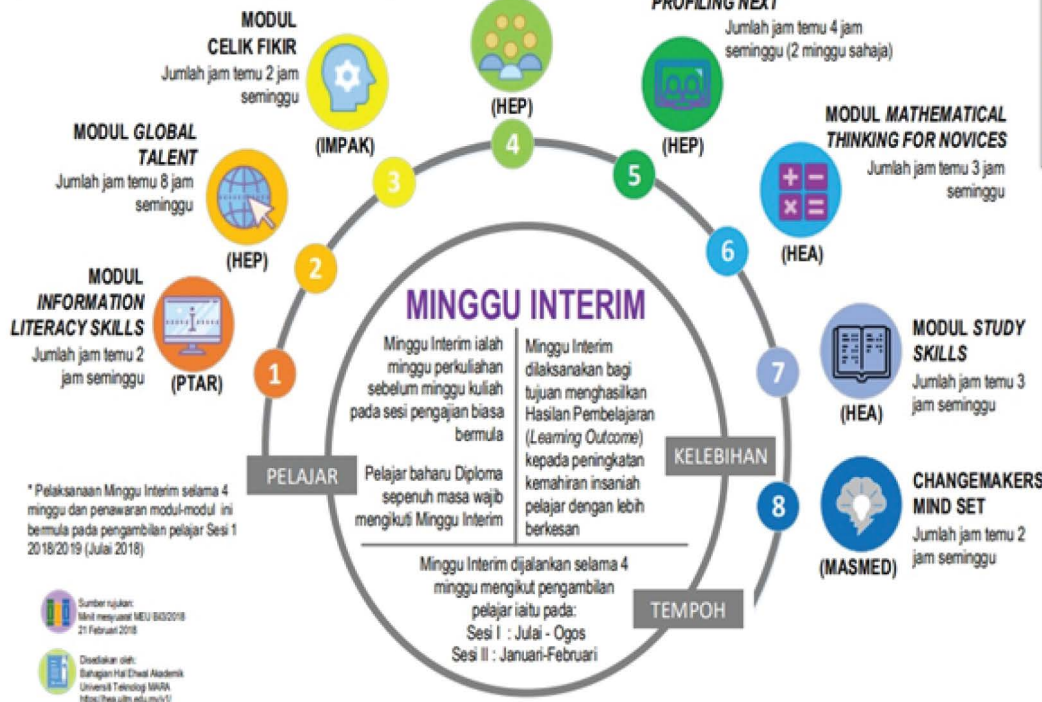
PROFILING NEXT
Jumlah jam temu 4 jam seminggu (2 minggu sahaja)

MODUL CELIK FIKIR
Jumlah jam temu 2 jam seminggu

(IMPAK)

(HEP)

4

(HEP)

5

MODUL GLOBAL TALENT
Jumlah jam temu 8 jam seminggu

3

(HEP)

2

MODUL MATHEMATICAL THINKING FOR NOVICES
Jumlah jam temu 3 jam seminggu

6

(HEA)

MODUL INFORMATION LITERACY SKILLS
Jumlah jam temu 2 jam seminggu

(PTAR)

1

MINGGU INTERIM

Minggu Interim ialah minggu perkuliahan sebelum minggu kuliah pada sesi pengajian biasa bermula

Pelajar baharu Diploma sepenuh masa wajib mengikuti Minggu Interim

Minggu Interim dilaksanakan bagi tujuan menghasilkan Hasilan Pembelajaran (Learning Outcome) kepada peningkatan kemahiran insaniah pelajar dengan lebih berkesan

PELAJAR

KELEBIHAN

Minggu Interim dijalankan selama 4 minggu mengikut pengambilan pelajar iaitu pada:
Sesi I : Julai - Ogos
Sesi II : Januari-Februari

TEMPOH

7

(HEA)

MODUL STUDY SKILLS
Jumlah jam temu 3 jam seminggu

8

(MASMED)

CHANGEMAKERS MIND SET
Jumlah jam temu 2 jam seminggu

* Pelaksanaan Minggu Interim selama 4 minggu dan penawaran modul-modul ini bermula pada pengambilan pelajar Sesi 1 2018/2019 (Julai 2018)

Sumber rujukan:
Minit mesyuarat MEU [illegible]/2018
21 Februari 2018

Disediakan oleh:
Bahagian Hal Ehwal Akademik
Universiti Teknologi MARA
https://hea.uitm.edu.my/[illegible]